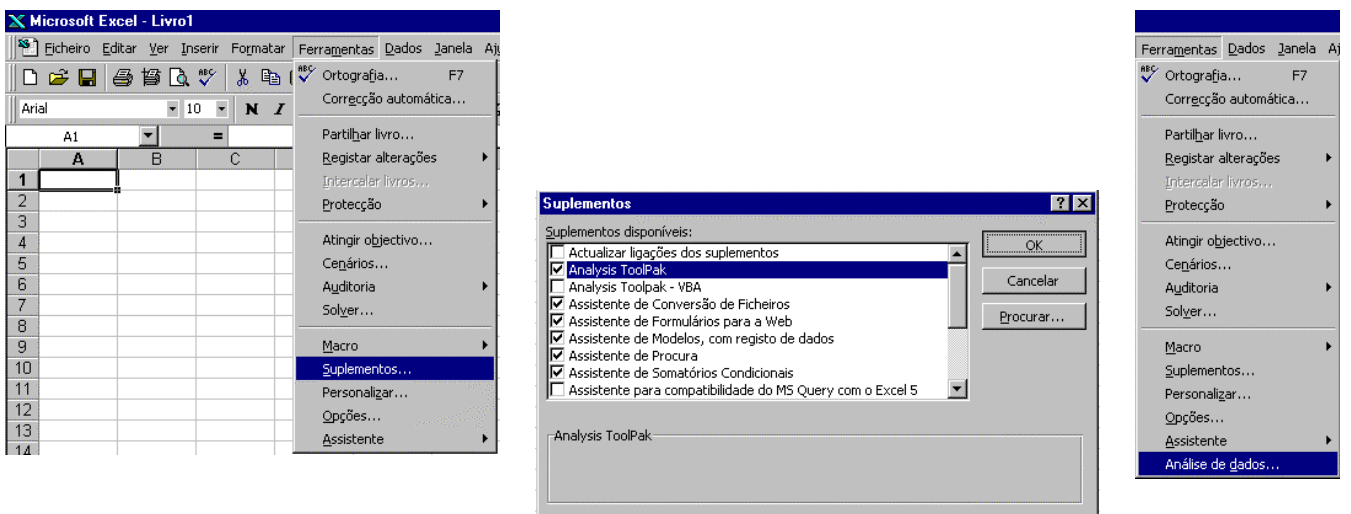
Microsoft Excel - Livro1

Ficheiro Editar Ver Inserir Formatar Ferramentas Dados Janela Aj

Arial 10 N I

A1 =

| | A | B | C |
|---|---|---|---|
| 1 | | | |
| 2 | | | |
| 3 | | | |
| 4 | | | |
| 5 | | | |
| 6 | | | |
| 7 | | | |
| 8 | | | |
| 9 | | | |
| 10 | | | |
| 11 | | | |
| 12 | | | |
| 13 | | | |
| 14 | | | |

Ortografia... F7
Correcção automática...
Partilhar livro...
Registar alterações
Intercalar livros...
Protecção
Atingir objectivo...
Cenários...
Auditoria
Solver...
Macro
Suplementos...
Personalizar...
Opções...
Assistente

Suplementos

Suplementos disponíveis:
Actualizar ligações dos suplementos
Analysis ToolPak
Analysis Toolpak - VBA
Assistente de Conversão de Ficheiros
Assistente de Formulários para a Web
Assistente de Modelos, com registo de dados
Assistente de Procura
Assistente de Somatórios Condicionais
Assistente para compatibilidade do MS Query com o Excel 5

OK
Cancelar
Procurar...

Analysis ToolPak

Ferramentas Dados Janela Aj
Ortografia... F7
Correcção automática...
Partilhar livro...
Registar alterações
Intercalar livros...
Protecção
Atingir objectivo...
Cenários...
Auditoria
Solver...
Macro
Suplementos...
Personalizar...
Opções...
Assistente
Análise de dados...